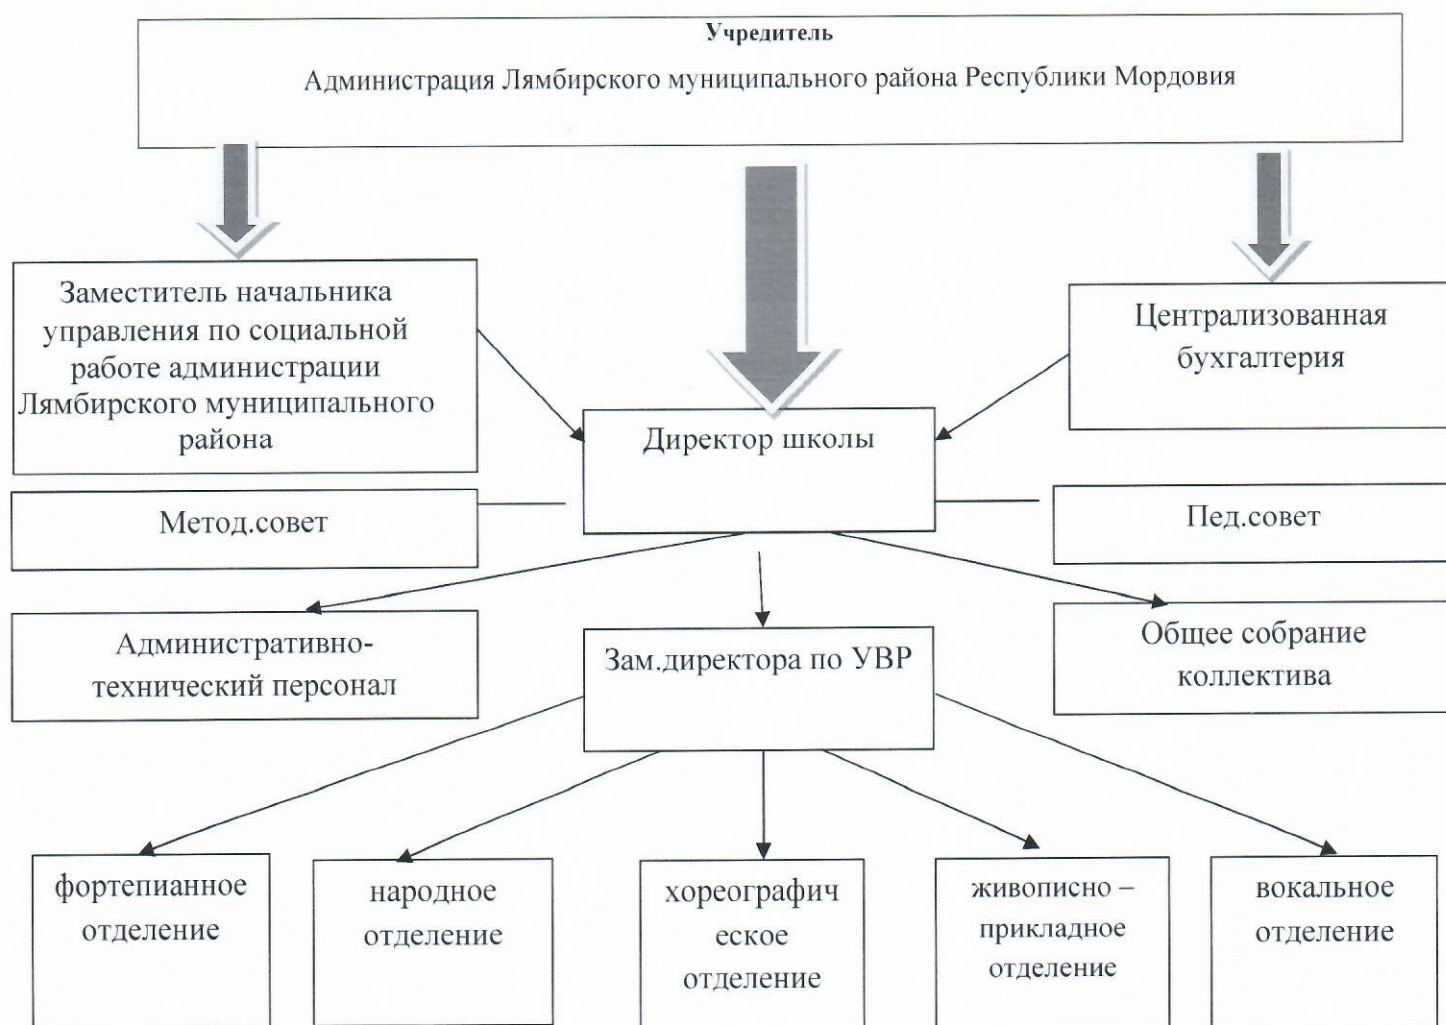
Учредитель

Администрация Лямбирского муниципального района Республики Мордовия

Заместитель начальника управления по социальной работе администрации Лямбирского муниципального района

Централизованная бухгалтерия

Директор школы

Метод.совет

Пед.совет

Административно-технический персонал

Зам.директора по УВР

Общее собрание коллектива

фортепианное отделение

народное отделение

хореографическое отделение

живописно – прикладное отделение

вокальное отделение